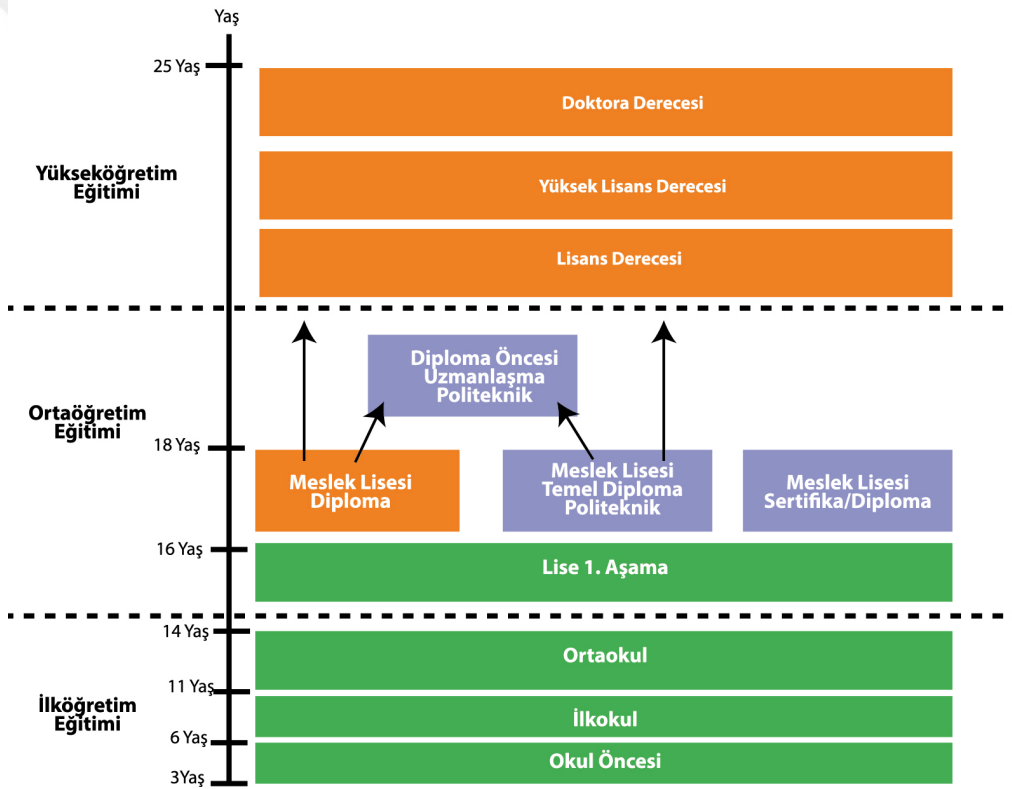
Yaş

25 Yaş

Yükseköğretim Eğitimi

Doktora Derecesi

Yüksek Lisans Derecesi

Lisans Derecesi

Diploma Öncesi Uzmanlaşma Politeknik

Ortaöğretim Eğitimi

18 Yaş

Meslek Lisesi Diploma

Meslek Lisesi Temel Diploma Politeknik

Meslek Lisesi Sertifika/Diploma

16 Yaş

Lise 1. Aşama

14 Yaş

Ortaokul

11 Yaş

İlköğretim Eğitimi

İlkokul

6 Yaş

Okul Öncesi

3Yaş